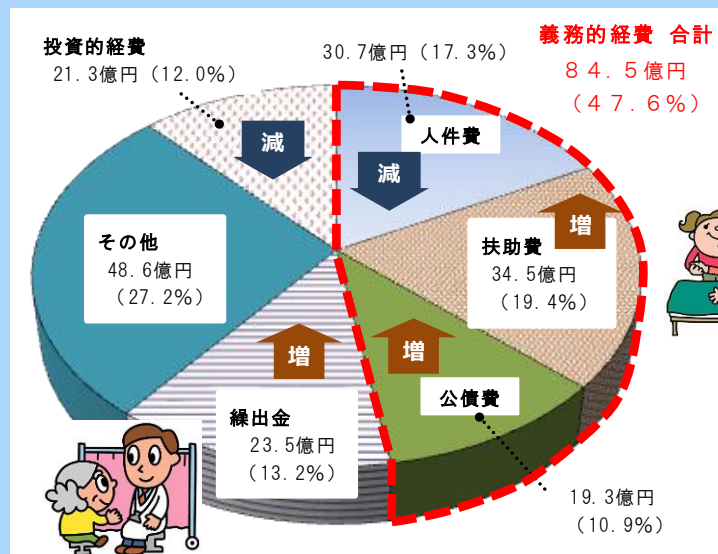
投資的経費
21.3億円（12.0%）

30.7億円（17.3%）

義務的経費 合計
８４．５億円
（４７．６%）

減

人件費

減

増

その他
48.6億円
（27.2%）

扶助費
34.5億円
（19.4%）

増

増

公債費

繰出金
23.5億円
（13.2%）

19.3億円
（10.9%）